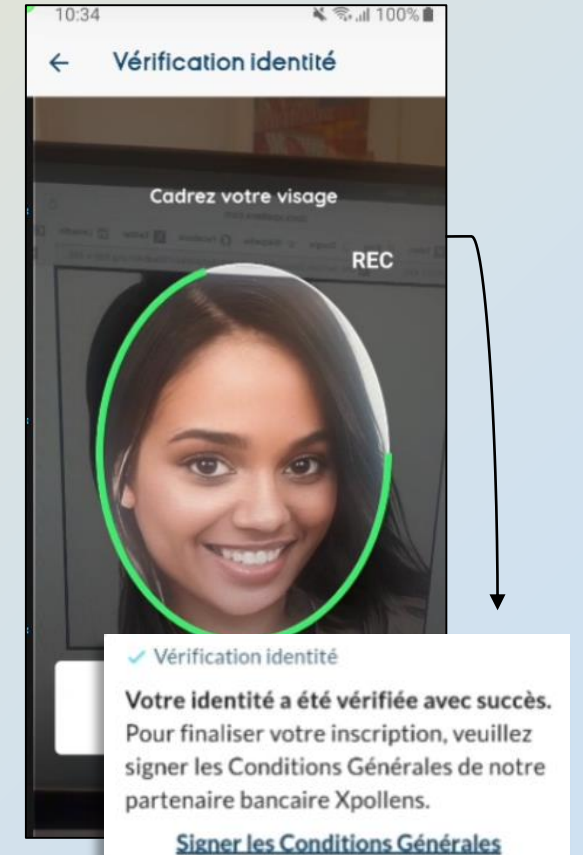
10:34

100%

←

Vérification identité

Cadrez votre visage

REC

✓ Vérification identité

Votre identité a été vérifiée avec succès. Pour finaliser votre inscription, veuillez signer les Conditions Générales de notre partenaire bancaire Xpollens.

Signer les Conditions Générales